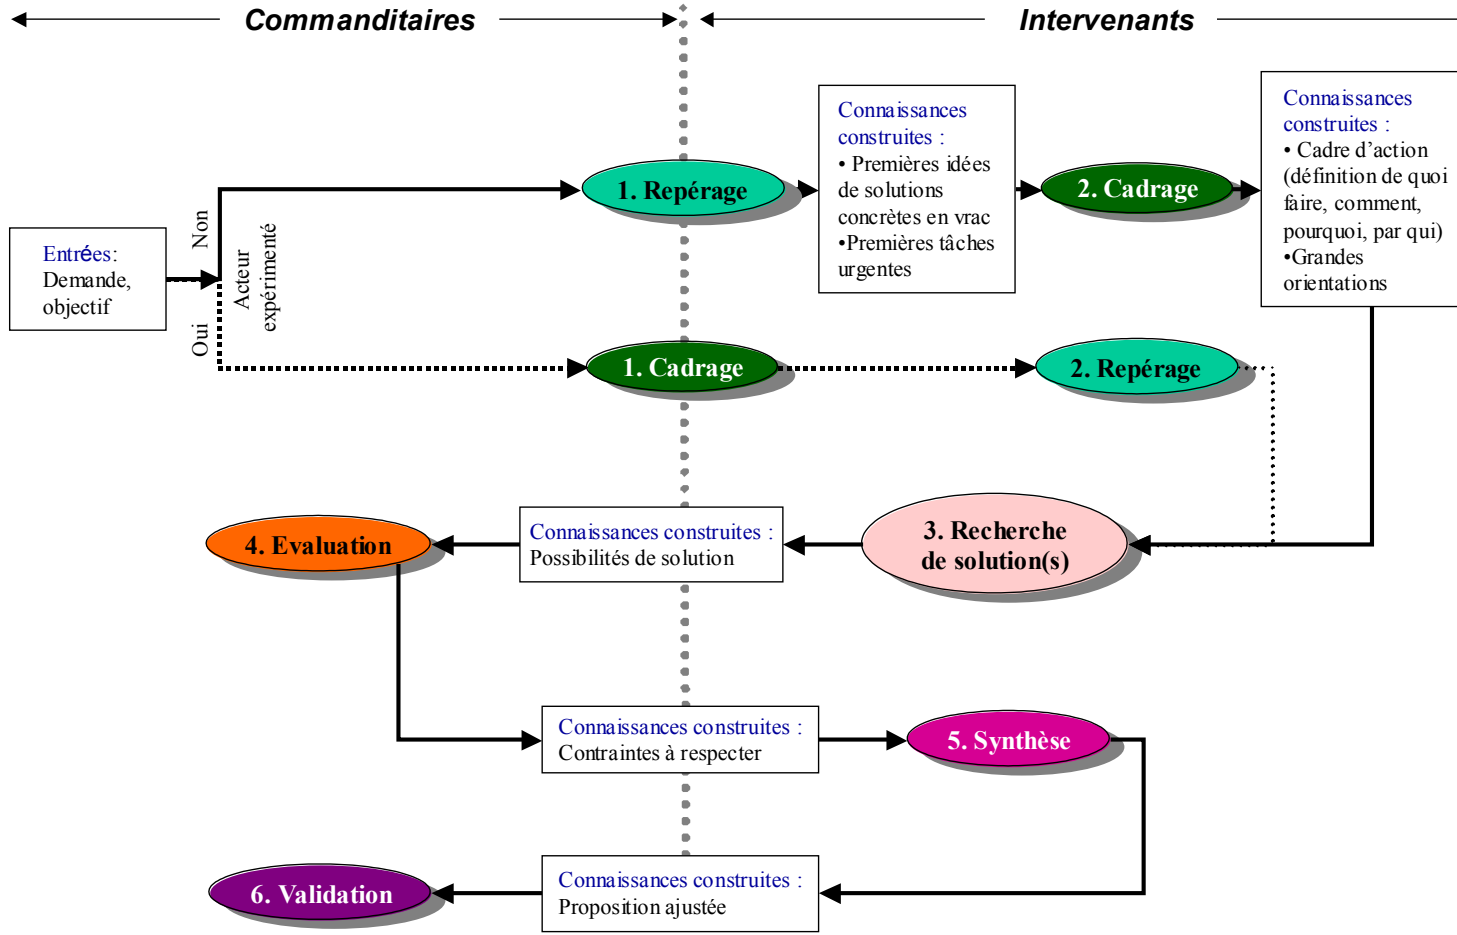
Commanditaires

Intervenants

Entrées: Demande, objectif

Non

Oui

Acteur expérimenté

1. Repérage

Connaissances construites :
• Premières idées de solutions concrètes en vrac
•Premières tâches urgentes

2. Cadrage

Connaissances construites :
• Cadre d'action (définition de quoi faire, comment, pourquoi, par qui)
•Grandes orientations

1. Cadrage

2. Repérage

4. Evaluation

Connaissances construites :
Possibilités de solution

3. Recherche de solution(s)

Connaissances construites :
Contraintes à respecter

5. Synthèse

6. Validation

Connaissances construites :
Proposition ajustée